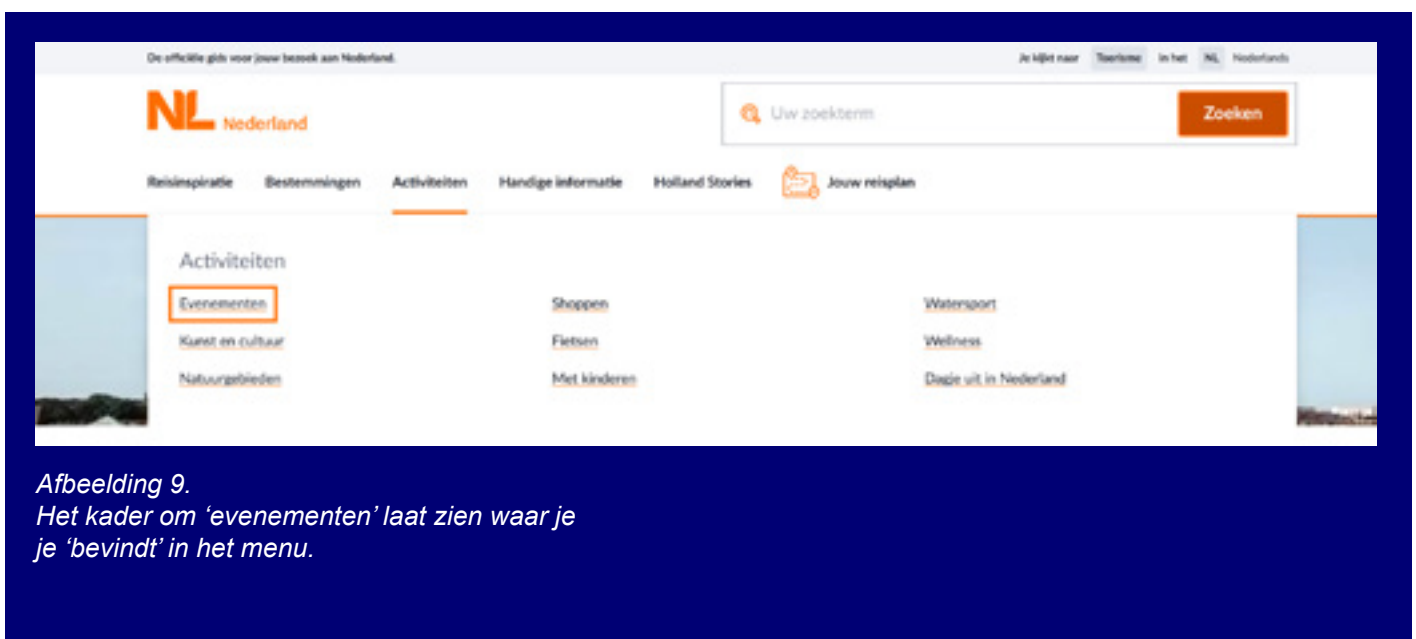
De officiële gids voor jouw bezoek aan Nederland.

Je kijkt naar Toerisme in het NL Nederlands

NL Nederland

Uw zoekterm

Zoeken

Reisinspiratie Bestemmingen Activiteiten Handige informatie Holland Stories Jouw reisplan

Activiteiten

Evenementen
Kunst en cultuur
Natuurgebieden

Shoppen
Fietsen
Met kinderen

Watersport
Wellness
Dagje uit in Nederland

Afbeelding 9.
Het kader om 'evenementen' laat zien waar je je 'bevindt' in het menu.